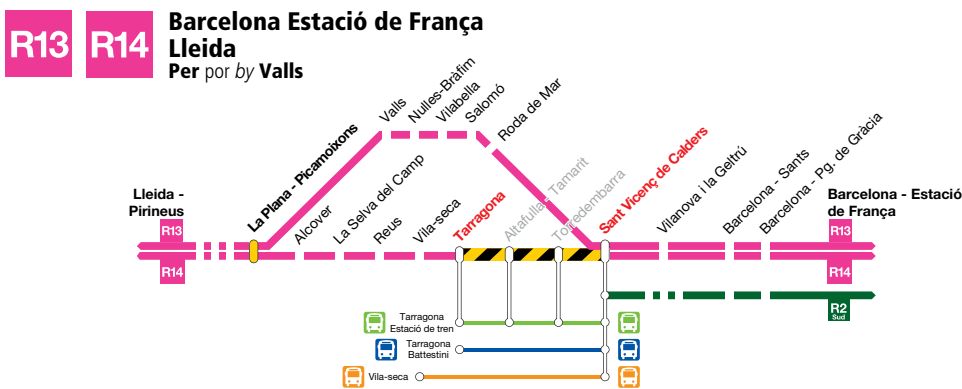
R13 R14 Barcelona Estació de França
Lleida
Per por *by* Valls

Lleida - Pirineus
R13
R14
La Plana - Picamoixons
Alcover
La Selva del Camp
Reus
Vila-seca
Valls
Nulles-Bràfim
Vilabella
Salomó
Roda de Mar
Tarragona
Altafulla - Tamarit
Torredembarra
Sant Vicenç de Calders
Vilanova i la Geltrú
Barcelona - Sants
Barcelona - Pg. de Gràcia
Barcelona - Estació de França
R13
R14
R2 Sud
Tarragona Estació de tren
Tarragona Battestini
Vila-seca